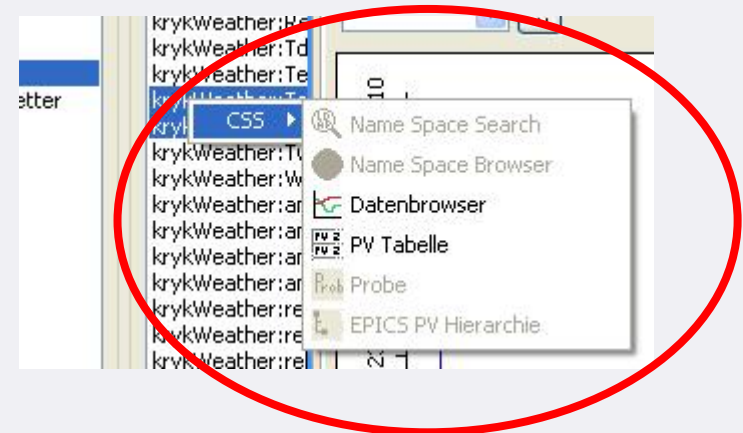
etter

krykWeather:R
krykWeather:Td
krykWeather:Te
krykWeather:T
kryk
krykWeather:Tv
krykWeather:W
krykWeather:ar
krykWeather:ar
krykWeather:ar
krykWeather:ar
krykWeather:re
krykWeather:re
krykWeather:re

CSS

Name Space Search
Name Space Browser
Datenbrowser
PV Tabelle
Probe
EPICS PV Hierarchie

10